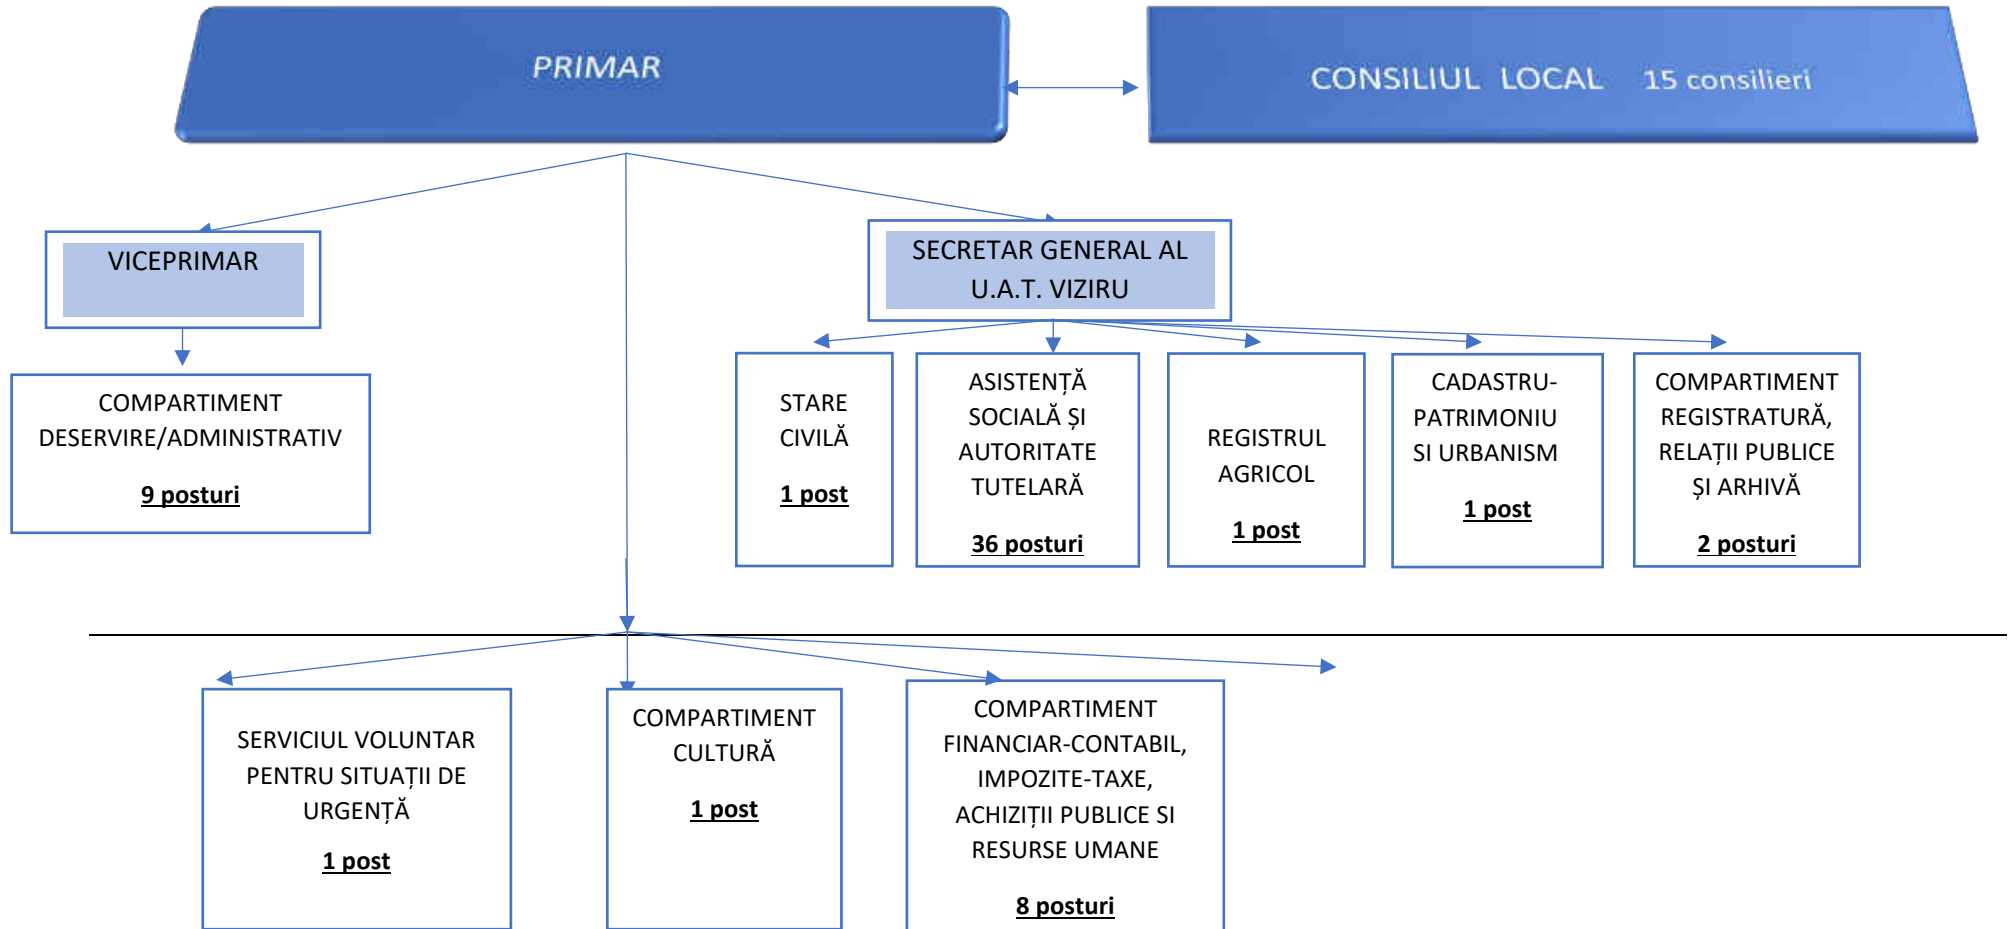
PRIMAR

CONSILIUL LOCAL 15 consilieri

VICEPRIMAR

SECRETAR GENERAL AL U.A.T. VIZIRU

COMPARTIMENT DESERVIRE/ADMINISTRATIV

9 posturi

STARE CIVILĂ

1 post

ASISTENȚĂ SOCIALĂ ȘI AUTORITATE TUTELARĂ

36 posturi

REGISTRUL AGRICOL

1 post

CADASTRU-PATRIMONIU SI URBANISM

1 post

COMPARTIMENT REGISTRATURĂ, RELAȚII PUBLICE ȘI ARHIVĂ

2 posturi

SERVICIUL VOLUNTAR PENTRU SITUAȚII DE URGENȚĂ

1 post

COMPARTIMENT CULTURĂ

1 post

COMPARTIMENT FINANCIAR-CONTABIL, IMPOZITE-TAXE, ACHIZIȚII PUBLICE SI RESURSE UMANE

8 posturi